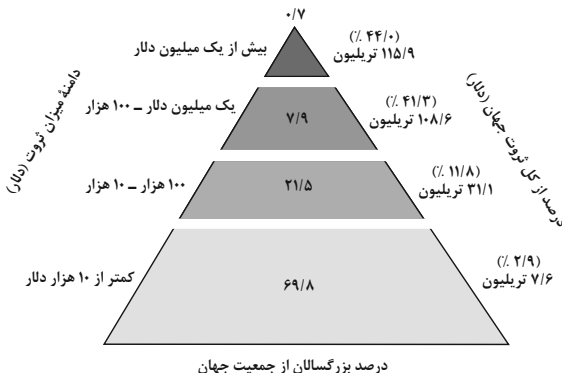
دامنهٔ میزان ثروت (دلار)

درصد از کل ثروت جهان (دلار)

۰/۷
بیش از یک میلیون دلار
(٪ ۴۴/۰)
۱۱۵/۹ تریلیون

یک میلیون دلار ــ ۱۰۰ هزار
۷/۹
(٪ ۴۱/۳)
۱۰۸/۶ تریلیون

۱۰۰ هزار ــ ۱۰ هزار
۲۱/۵
(٪ ۱۱/۸)
۳۱/۱ تریلیون

کمتر از ۱۰ هزار دلار
۶۹/۸
(٪ ۲/۹)
۷/۶ تریلیون

درصد بزرگسالان از جمعیت جهان